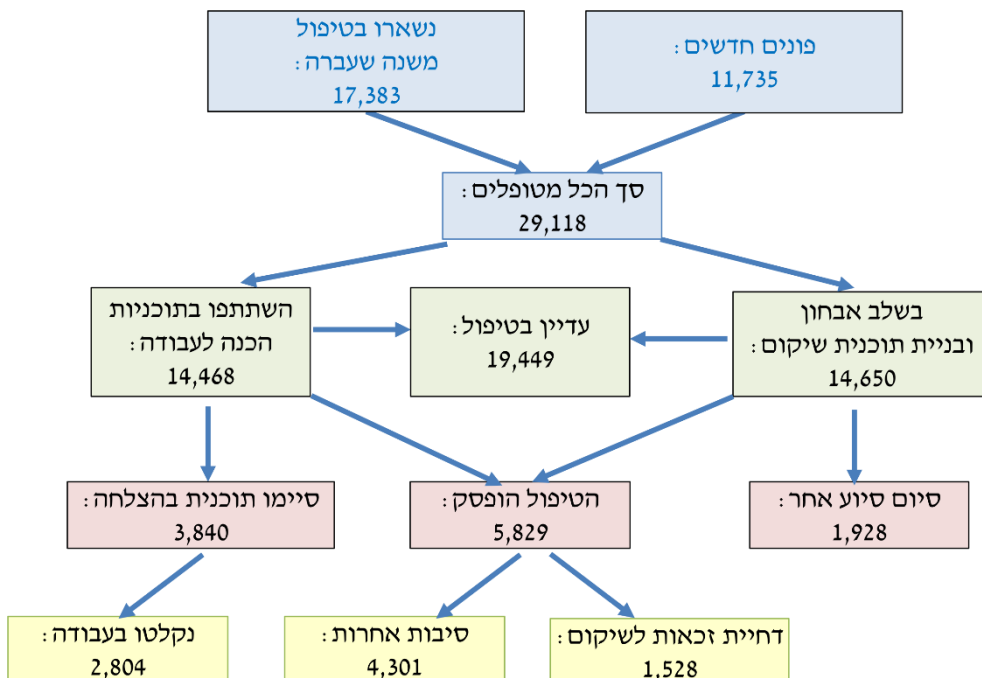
פונים חדשים:
11,735

נשארו בטיפול משנה שעברה:
17,383

סך הכל מטופלים:
29,118

בשלב אבחון ובניית תוכנית שיקום:
14,650

עדיין בטיפול:
19,449

השתתפו בתוכניות הכנה לעבודה:
14,468

סיום סיוע אחר:
1,928

הטיפול הופסק:
5,829

סיימו תוכנית בהצלחה:
3,840

דחיית זכאות לשיקום:
1,528

סיבות אחרות:
4,301

נקלטו בעבודה:
2,804